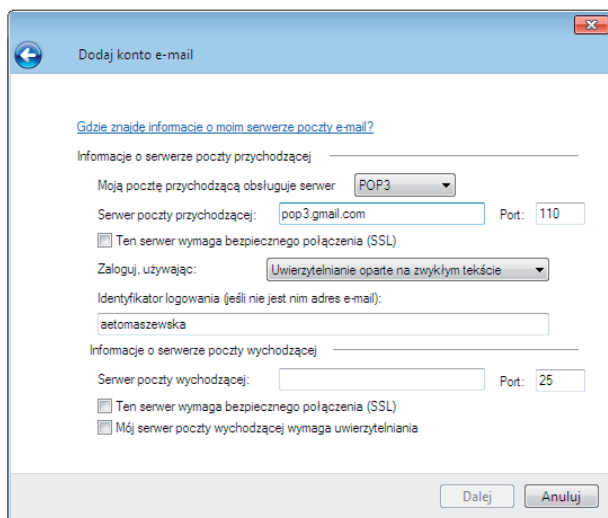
Dodaj konto e-mail

Gdzie znajdę informacje o moim serwerze poczty e-mail?

Informacje o serwerze poczty przychodzącej

Moją pocztę przychodzącą obsługuje serwer POP3

Serwer poczty przychodzącej: pop3.gmail.com Port: 110

Ten serwer wymaga bezpiecznego połączenia (SSL)

Zaloguj, używając: Uwierzytelnianie oparte na zwykłym tekście

Identyfikator logowania (jeśli nie jest nim adres e-mail):

aetomaszewska

Informacje o serwerze poczty wychodzącej

Serwer poczty wychodzącej: Port: 25

Ten serwer wymaga bezpiecznego połączenia (SSL)

Mój serwer poczty wychodzącej wymaga uwierzytelniania

Dalej Anuluj